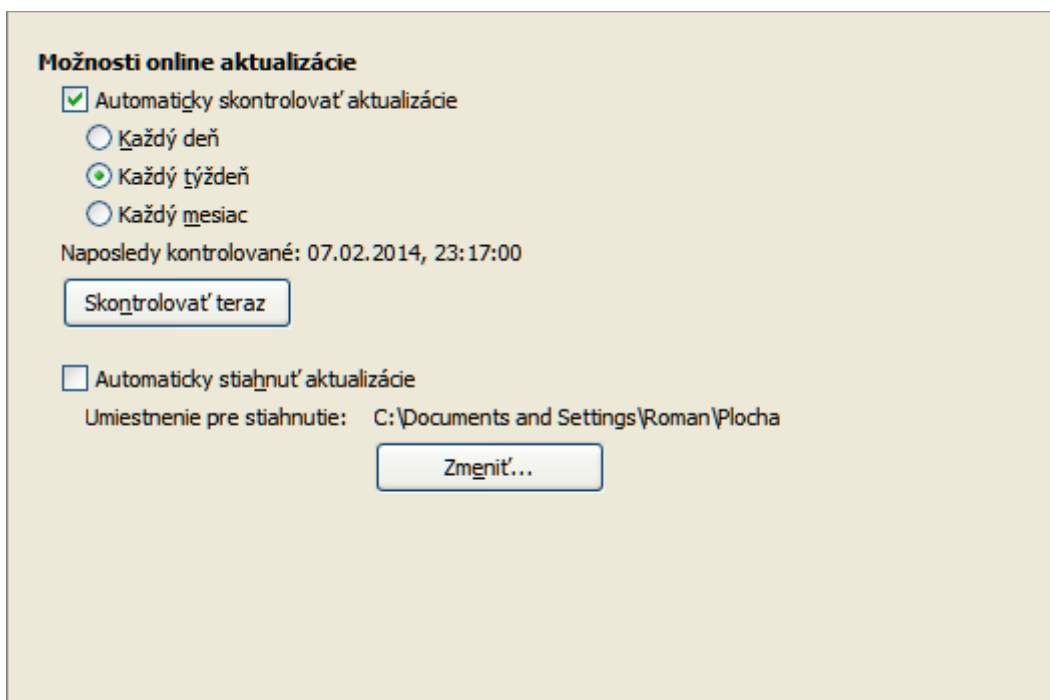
Možnosti online aktualizácie

Automaticky skontrolovať aktualizácie

Každý deň

Každý týždeň

Každý mesiac

Naposledy kontrolované: 07.02.2014, 23:17:00

Skontrolovať teraz

Automaticky stiahnuť aktualizácie

Umiestnenie pre stiahnutie: C:\Documents and Settings\Roman\Plocha

Zmeniť...